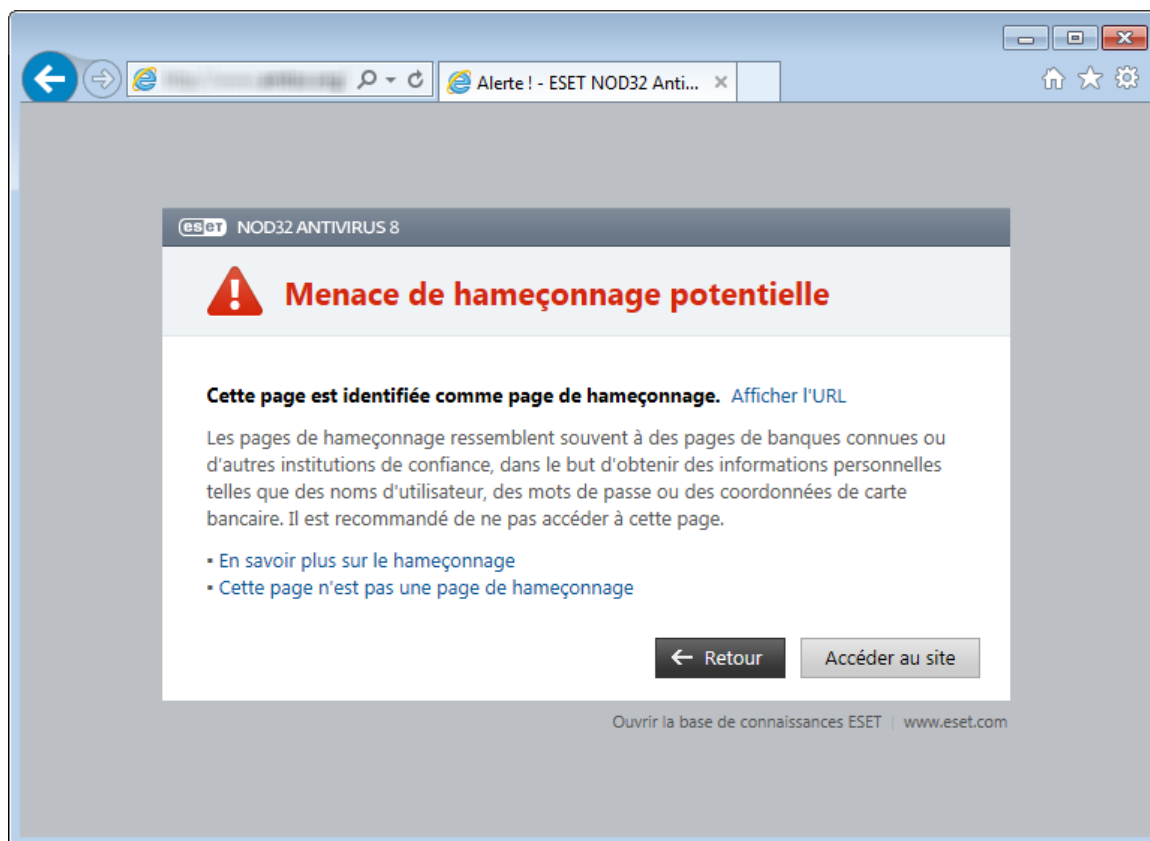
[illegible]

Alerte ! - ESET NOD32 Anti... ×

eset NOD32 ANTIVIRUS 8

Menace de hameçonnage potentielle

Cette page est identifiée comme page de hameçonnage. Afficher l'URL

Les pages de hameçonnage ressemblent souvent à des pages de banques connues ou d'autres institutions de confiance, dans le but d'obtenir des informations personnelles telles que des noms d'utilisateur, des mots de passe ou des coordonnées de carte bancaire. Il est recommandé de ne pas accéder à cette page.

• En savoir plus sur le hameçonnage
• Cette page n'est pas une page de hameçonnage

← Retour

Accéder au site

Ouvrir la base de connaissances ESET | www.eset.com